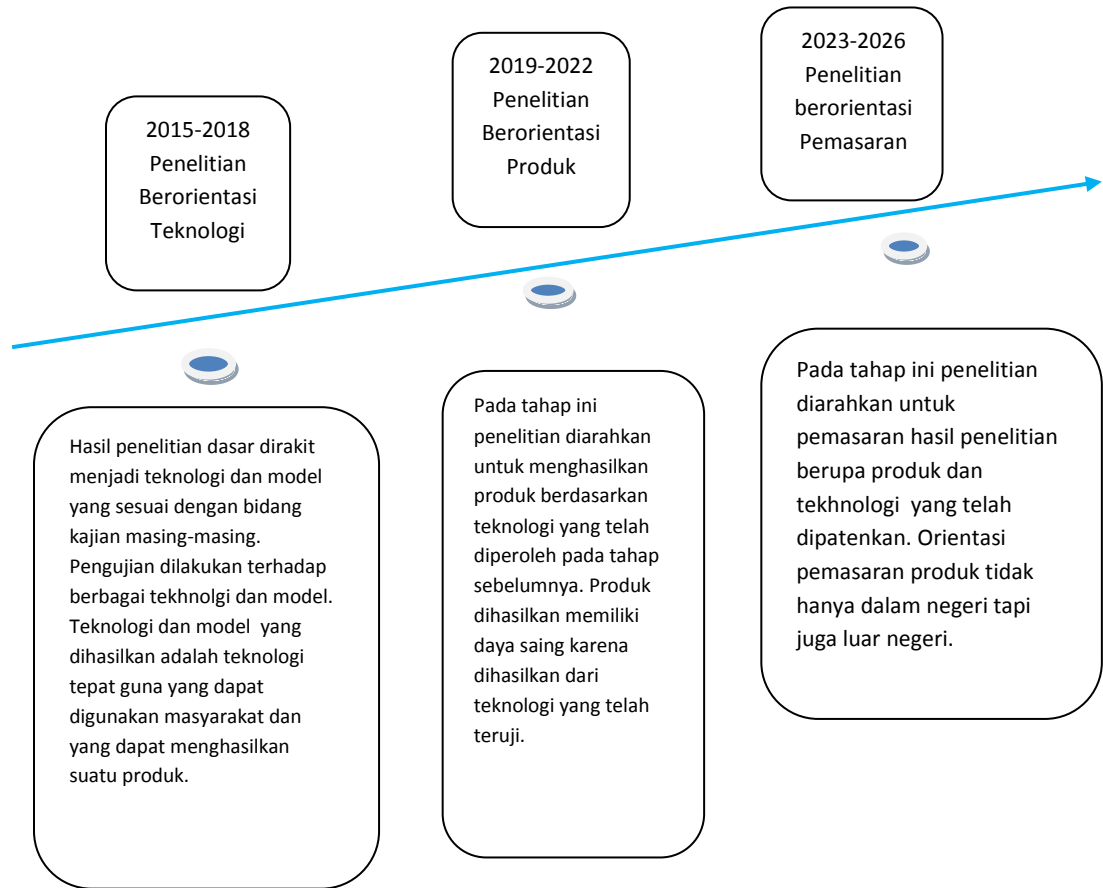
2015-2018
Penelitian
Berorientasi
Teknologi

2019-2022
Penelitian
Berorientasi
Produk

2023-2026
Penelitian
berorientasi
Pemasaran

Hasil penelitian dasar dirakit menjadi teknologi dan model yang sesuai dengan bidang kajian masing-masing. Pengujian dilakukan terhadap berbagai tekhnolgi dan model. Teknologi dan model yang dihasilkan adalah teknologi tepat guna yang dapat digunakan masyarakat dan yang dapat menghasilkan suatu produk.

Pada tahap ini penelitian diarahkan untuk menghasilkan produk berdasarkan teknologi yang telah diperoleh pada tahap sebelumnya. Produk dihasilkan memiliki daya saing karena dihasilkan dari teknologi yang telah teruji.

Pada tahap ini penelitian diarahkan untuk pemasaran hasil penelitian berupa produk dan tekhnologi yang telah dipatenkan. Orientasi pemasaran produk tidak hanya dalam negeri tapi juga luar negeri.